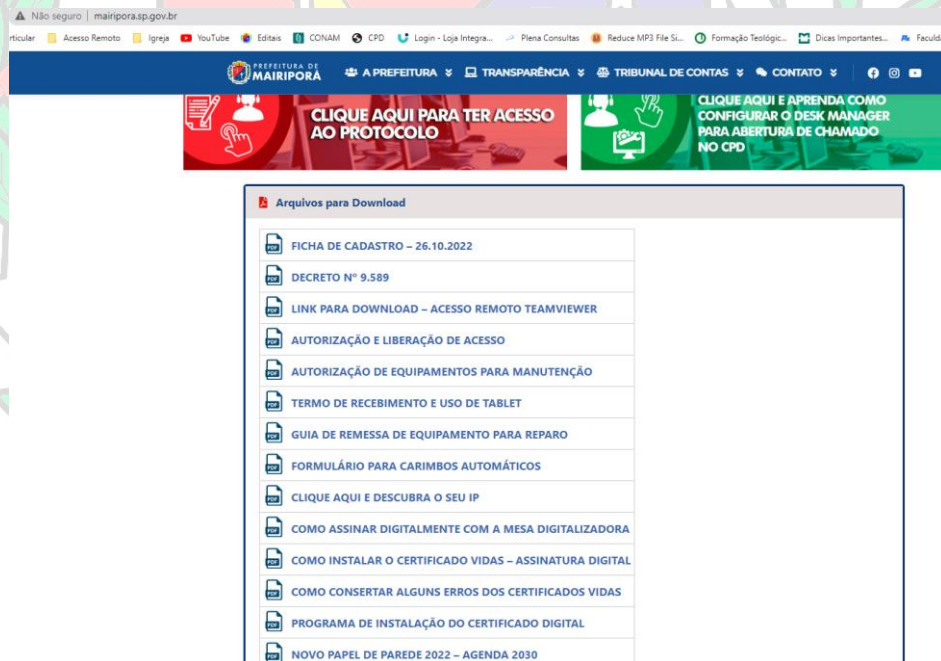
Não seguro | mairipora.sp.gov.br

rticular Acesso Remoto Igreja YouTube Editais CONAM CPD Login - Loja Integra... Plena Consultas Reduce MP3 File Si... Formação Teológic... Dicas Importantes... Faculd

PREFEITURA DE MAIRIPORÃ A PREFEITURA TRANSPARÊNCIA TRIBUNAL DE CONTAS CONTATO

CLIQUE AQUI PARA TER ACESSO AO PROTOCOLO

CLIQUE AQUI E APRENDA COMO CONFIGURAR O DESK MANAGER PARA ABERTURA DE CHAMADO NO CPD

Arquivos para Download

FICHA DE CADASTRO – 26.10.2022

DECRETO Nº 9.589

LINK PARA DOWNLOAD – ACESSO REMOTO TEAMVIEWER

AUTORIZAÇÃO E LIBERAÇÃO DE ACESSO

AUTORIZAÇÃO DE EQUIPAMENTOS PARA MANUTENÇÃO

TERMO DE RECEBIMENTO E USO DE TABLET

GUIA DE REMESSA DE EQUIPAMENTO PARA REPARO

FORMULÁRIO PARA CARIMBOS AUTOMÁTICOS

CLIQUE AQUI E DESCUBRA O SEU IP

COMO ASSINAR DIGITALMENTE COM A MESA DIGITALIZADORA

COMO INSTALAR O CERTIFICADO VIDAS – ASSINATURA DIGITAL

COMO CONSERTAR ALGUNS ERROS DOS CERTIFICADOS VIDAS

PROGRAMA DE INSTALAÇÃO DO CERTIFICADO DIGITAL

NOVO PAPEL DE PAREDE 2022 – AGENDA 2030